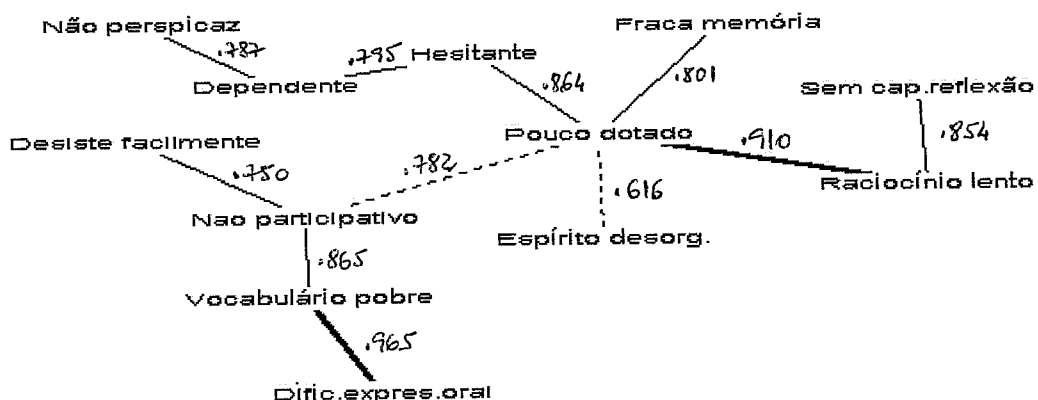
Não perspicaz
.787
.795 Hesitante
Dependente
.864
Fraca memória
.801
Sem cap.reflexão
.854
Desiste facilmente
.750
.782
Pouco dotado
.910
Raciocínio lento
.616
Nao participativo
.865
Espírito desorg.
Vocabulário pobre
.965
Dific.expres.oral